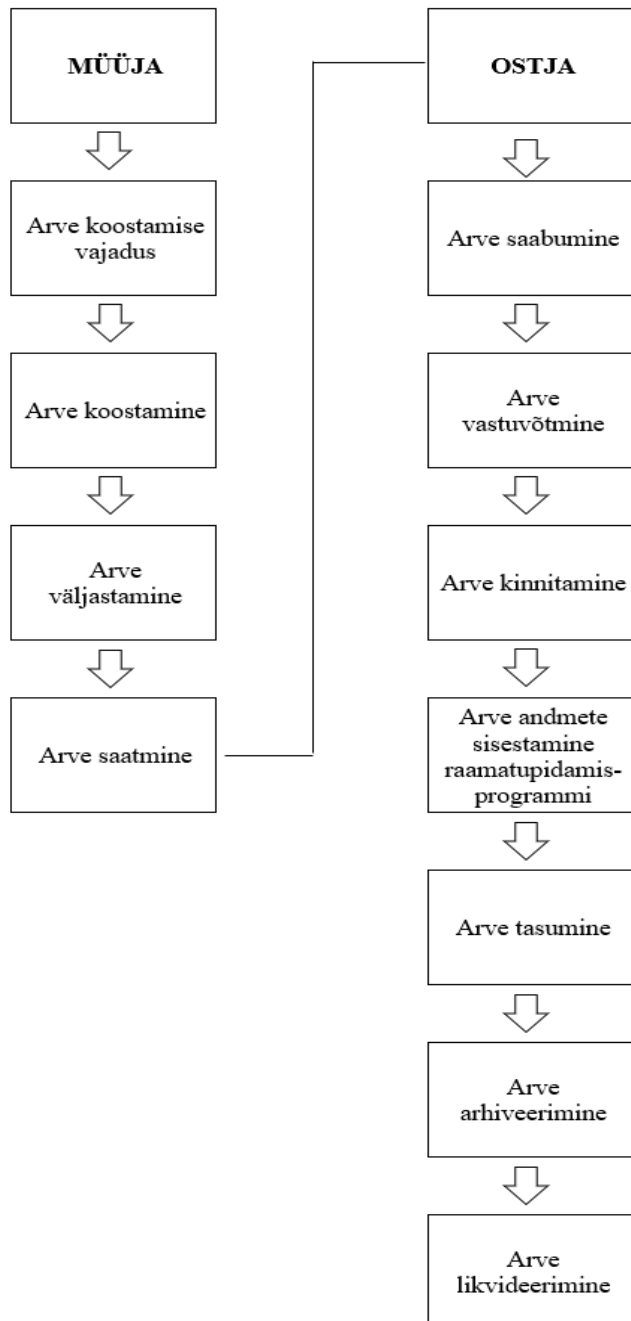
MÜÜJA

Arve koostamise vajadus

Arve koostamine

Arve väljastamine

Arve saatmine

OSTJA

Arve saabumine

Arve vastuvõtmine

Arve kinnitamine

Arve andmete sisestamine raamatupidamisprogrammi

Arve tasumine

Arve arhiveerimine

Arve likvideerimine